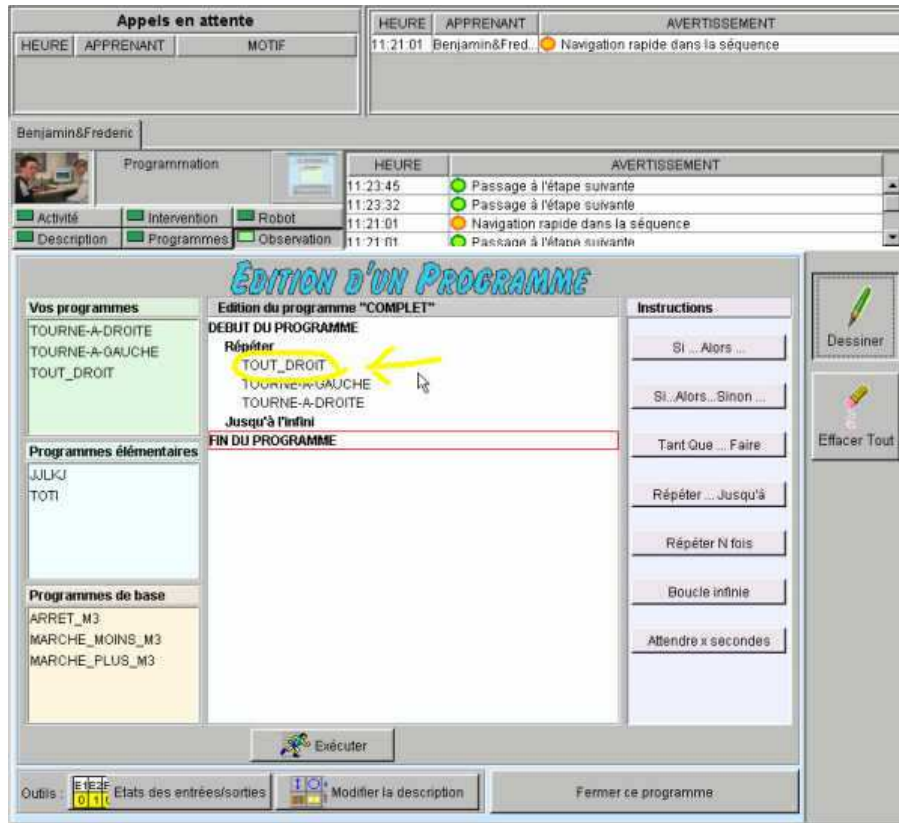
Appels en attente

| HEURE | APPRENANT | MOTIF |
|---|---|---|

| HEURE | APPRENANT | AVERTISSEMENT |
|---|---|---|
| 11:21:01 | Benjamin&Fred... | Navigation rapide dans la séquence |

Benjamin&Frederic

Programmation

Activité
Intervention
Robot
Description
Programmes
Observation

| HEURE | AVERTISSEMENT |
|---|---|
| 11:23:45 | Passage à l'étape suivante |
| 11:23:32 | Passage à l'étape suivante |
| 11:21:01 | Navigation rapide dans la séquence |
| 11:21:01 | Passage à l'étape suivante |

EDITION D'UN PROGRAMME

Vos programmes
TOURNE-A-DROITE
TOURNE-A-GAUCHE
TOUT_DROIT

Programmes élémentaires
JJLKJ
TOTI

Programmes de base
ARRET_M3
MARCHE_MOINS_M3
MARCHE_PLUS_M3

Edition du programme "COMPLET"
DEBUT DU PROGRAMME
Répéter
TOUT_DROIT
TOURNE-A-GAUCHE
TOURNE-A-DROITE
Jusqu'à l'infini
FIN DU PROGRAMME

Instructions
Si ... Alors ...
Si...Alors...Sinon ...
Tant Que ... Faire
Répéter ... Jusqu'à
Répéter N fois
Boucle infinie
Attendre x secondes

Dessiner
Effacer Tout

Exécuter

Outils : E1E2E 0 1 0 Etats des entrées/sorties
Modifier la description
Fermer ce programme